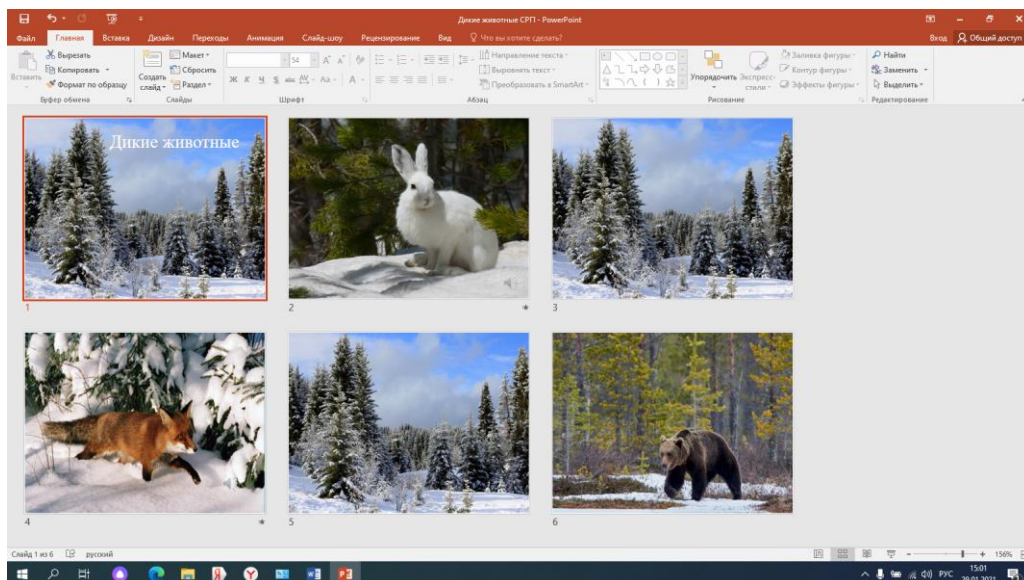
Дикие животные СРП - PowerPoint

Файл Главная Вставка Дизайн Переходы Анимация Слайд-шоу Рецензирование Вид Что вы хотите сделать?

Вход Общий доступ

Вырезать
Копировать
Вставить
Формат по образцу
Буфер обмена

Макет
Сбросить
Создать слайд
Раздел
Слайды

Шрифт

Направление текста
Выровнять текст
Преобразовать в SmartArt
Абзац

Упорядочить
Экспресс-стили
Заливка фигуры
Контур фигуры
Эффекты фигуры
Рисование

Найти
Заменить
Выделить
Редактирование

Дикие животные

1

2

3

4

5

6

Слайд 1 из 6 русский

156%

РУС 15:01 29.01.2021